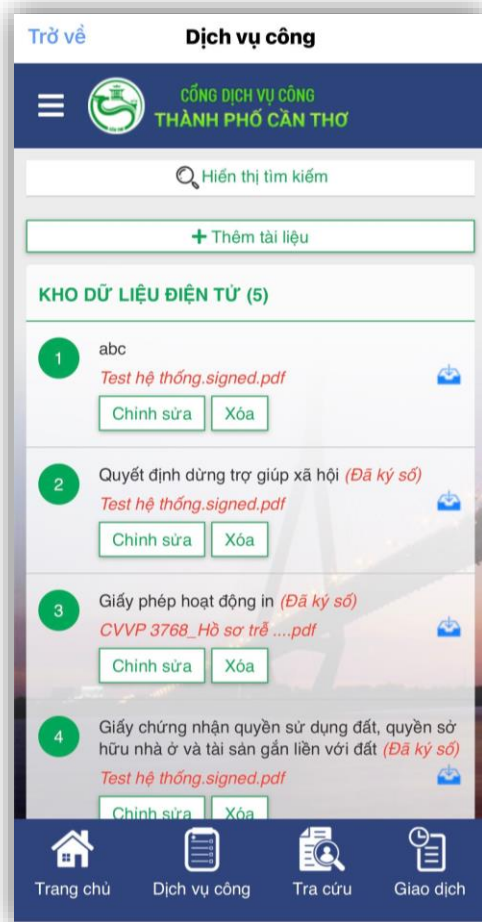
Trở về
Dịch vụ công

CỔNG DỊCH VỤ CÔNG
THÀNH PHỐ CẦN THƠ

Hiển thị tìm kiếm

+ Thêm tài liệu

KHO DỮ LIỆU ĐIỆN TỬ (5)

1
abc
Test hệ thống.signed.pdf
Chỉnh sửa
Xóa

2
Quyết định dừng trợ giúp xã hội (Đã ký số)
Test hệ thống.signed.pdf
Chỉnh sửa
Xóa

3
Giấy phép hoạt động in (Đã ký số)
CVVP 3768_Hồ sơ trễ ....pdf
Chỉnh sửa
Xóa

4
Giấy chứng nhận quyền sử dụng đất, quyền sở hữu nhà ở và tài sản gắn liền với đất (Đã ký số)
Test hệ thống.signed.pdf
Chỉnh sửa
Xóa

Trang chủ
Dịch vụ công
Tra cứu
Giao dịch